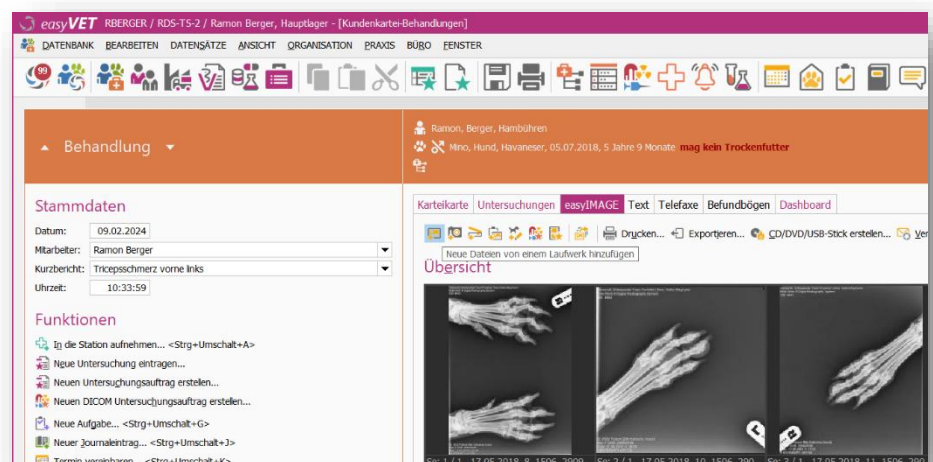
easyVET RBERGER / RDS-TS-2 / Ramon Berger, Hauptlager - [Kundenkartei-Behandlungen]

DATENBANK BEARBEITEN DATENSÄTZE ANSICHT ORGANISATION PRAXIS BÜRO FENSTER

Behandlung

Ramon, Berger, Hambühren

Mino, Hund, Havaneser, 05.07.2018, 5 Jahre 9 Monate mag kein Trockenfutter

Stammdaten

Datum: 09.02.2024

Mitarbeiter: Ramon Berger

Kurzbericht: Tricepsschmerz vorne links

Uhrzeit: 10:33:59

Funktionen

In die Station aufnehmen... <Strg+Umschalt+A>

Neue Untersuchung eintragen...

Neuen Untersuchungsauftrag erstellen...

Neuen DICOM Untersuchungsauftrag erstellen...

Neue Aufgabe... <Strg+Umschalt+G>

Neuer Journaleintrag... <Strg+Umschalt+J>

Termin vereinbaren... <Strg+Umschalt+K>

Karteikarte | Untersuchungen | easyIMAGE | Text | Telefaxe | Befundbögen | Dashboard

Drucken... Exportieren... CD/DVD/USB-Stick erstellen... Ve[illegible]

Neue Dateien von einem Laufwerk hinzufügen

Übersicht

Se: 1 / 1 - 17.05.2018, 8, 1506_2000

Se: 2 / 1 - 17.05.2018, 10, 1506_200

Se: 3 / 1 - 17.05.2018, 11, 1506_200